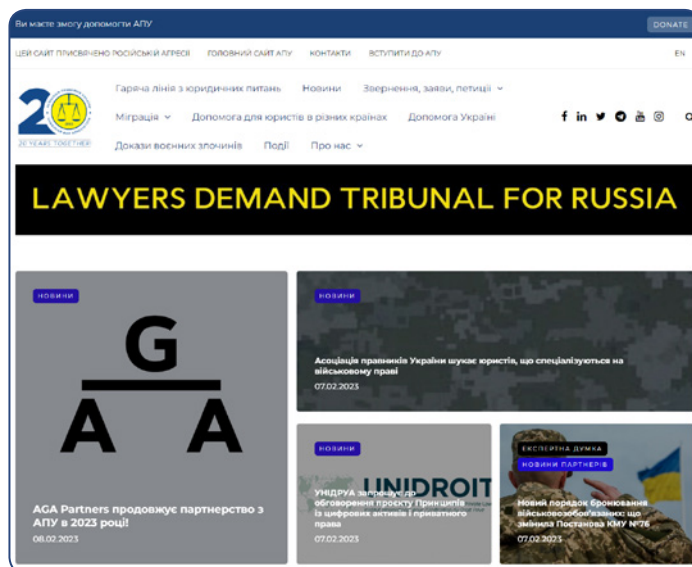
Ви маєте змогу допомогти АПУ

DONATE

ЦЕЙ САЙТ ПРИСВЯЧЕНО РОСІЙСЬКІЙ АГРЕСІЇ ГОЛОВНИЙ САЙТ АПУ КОНТАКТИ ВСТУПИТИ ДО АПУ

EN

20 YEARS TOGETHER

Гаряча лінія з юридичних питань Новини Звернення, заяви, петиції

Міграція Допомога для юристів в різних країнах Допомога Україні

Докази воєнних злочинів Події Про нас

LAWYERS DEMAND TRIBUNAL FOR RUSSIA

НОВИНИ

G
A A

AGA Partners продовжує партнерство з АПУ в 2023 році!

08.02.2023

НОВИНИ

Асоціація правників України шукає юристів, що спеціалізуються на військовому праві

07.02.2023

НОВИНИ

UNIDROIT

УНІДРУА запрошує до обговорення проєкту Принципів із цифрових активів і приватного права

07.02.2023

ЕКСПЕРТНА ДУМКА

НОВИНИ ПАРТНЕРІВ

Новий порядок бронювання військовозобов'язаних: що змінила Постанова КМУ №76

07.02.2023